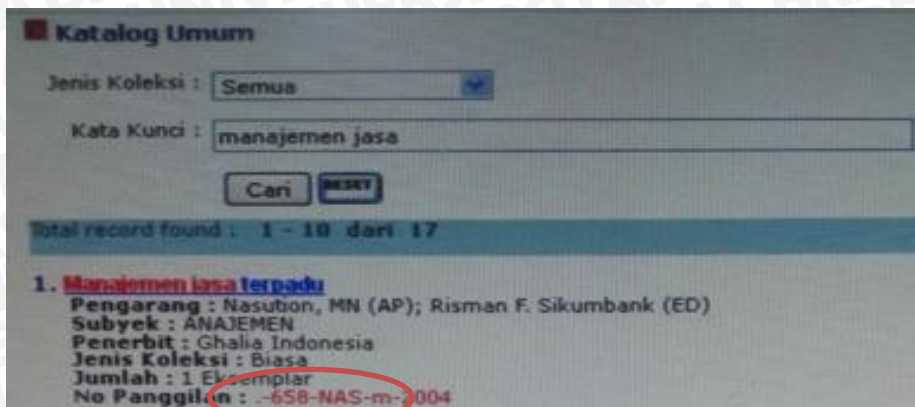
Katalog Umum

Jenis Koleksi : Semua

Kata Kunci : manajemen jasa

Cari RESET

Total record found : 1 - 10 dari 17

1. Manajemen jasa terpadu
Pengarang : Nasution, MN (AP); Risman F. Sikumbank (ED)
Subyek : ANAJEMEN
Penerbit : Ghalia Indonesia
Jenis Koleksi : Biasa
Jumlah : 1 Eksemplar
No Panggilan : -658-NAS-m-2004